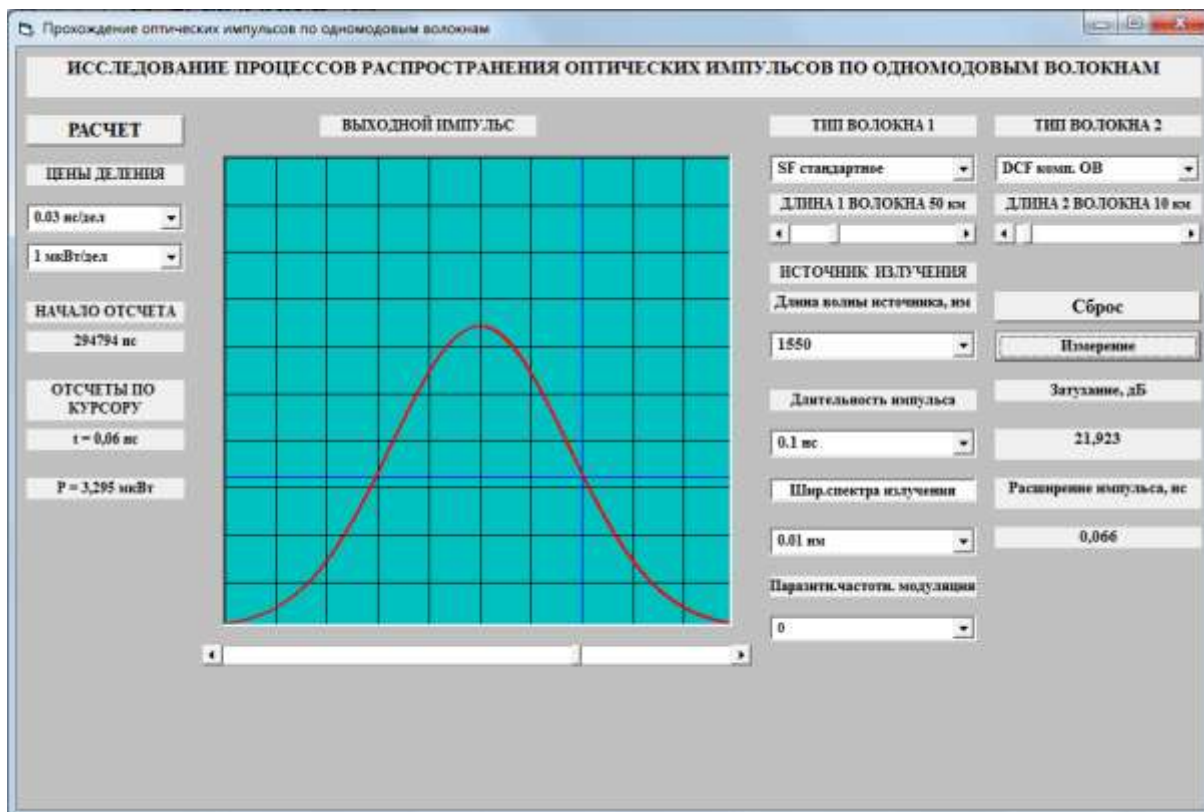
Прохождение оптических импульсов по одномодовым волокнам

ИССЛЕДОВАНИЕ ПРОЦЕССОВ РАСПРОСТРАНЕНИЯ ОПТИЧЕСКИХ ИМПУЛЬСОВ ПО ОДНОМОДОВЫМ ВОЛОКНАМ

РАСЧЕТ

ЦЕНЫ ДЕЛЕНИЯ

0.03 нс/дел

1 мкВт/дел

НАЧАЛО ОТСЧЕТА

294794 нс

ОТСЧЕТЫ ПО КУРСОРУ

t = 0,06 нс

P = 3,295 мкВт

ВЫХОДНОЙ ИМПУЛЬС

ТИП ВОЛОКНА 1

SF стандартное

ДЛИНА 1 ВОЛОКНА 50 км

ИСТОЧНИК ИЗЛУЧЕНИЯ

Длина волны источника, нм

1550

Длительность импульса

0.1 нс

Шир.спектра излучения

0.01 нм

Паразити.частотн. модуляция

0

ТИП ВОЛОКНА 2

DCF комп. ОВ

ДЛИНА 2 ВОЛОКНА 10 км

Сброс

Измерение

Затухание, дБ

21,923

Расширение импульса, нс

0,066